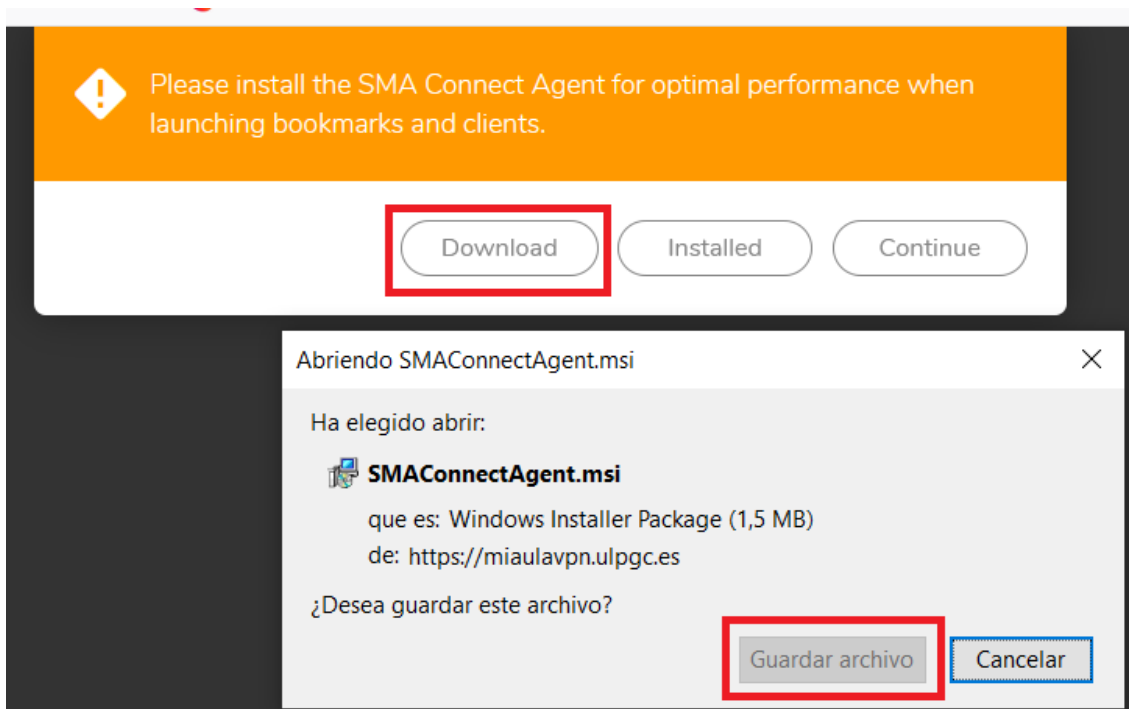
Please install the SMA Connect Agent for optimal performance when launching bookmarks and clients.

Download

Installed

Continue

Abriendo SMAConnectAgent.msi

Ha elegido abrir:

SMAConnectAgent.msi

que es: Windows Installer Package (1,5 MB)

de: https://miaulavpn.ulpgc.es

¿Desea guardar este archivo?

Guardar archivo

Cancelar